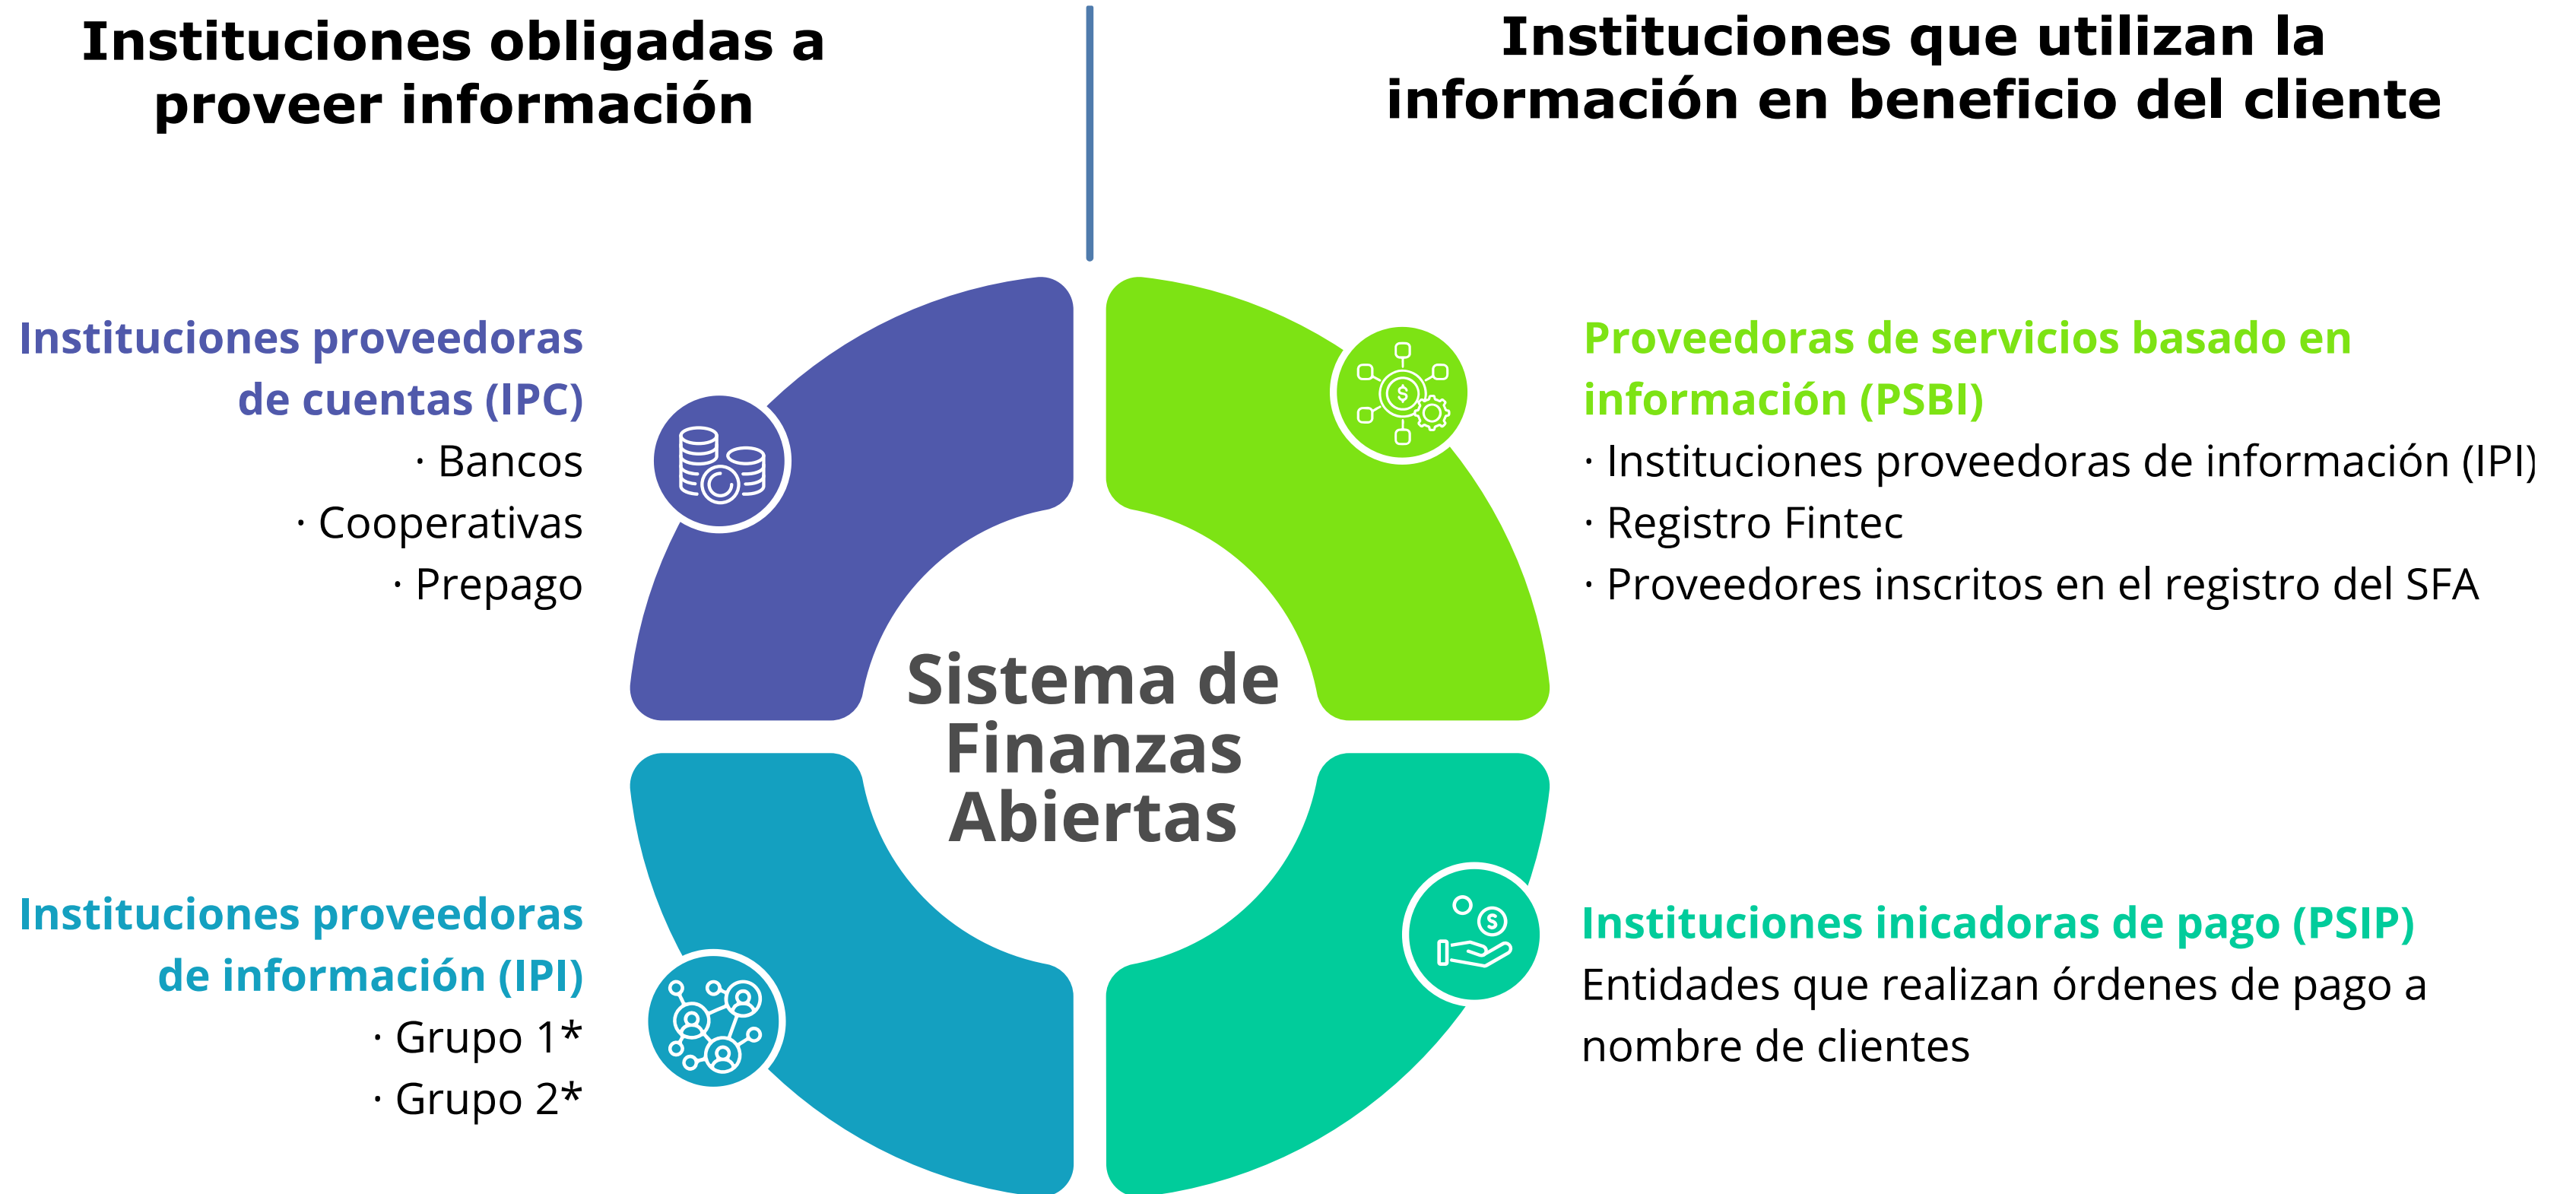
Instituciones obligadas a proveer información

Instituciones que utilizan la información en beneficio del cliente

Instituciones proveedoras de cuentas (IPC)
· Bancos
· Cooperativas
· Prepago

Proveedoras de servicios basado en información (PSBI)
· Instituciones proveedoras de información (IPI)
· Registro Fintec
· Proveedores inscritos en el registro del SFA

Sistema de Finanzas Abiertas

Instituciones proveedoras de información (IPI)
· Grupo 1*
· Grupo 2*

Instituciones inicadoras de pago (PSIP)
Entidades que realizan órdenes de pago a nombre de clientes